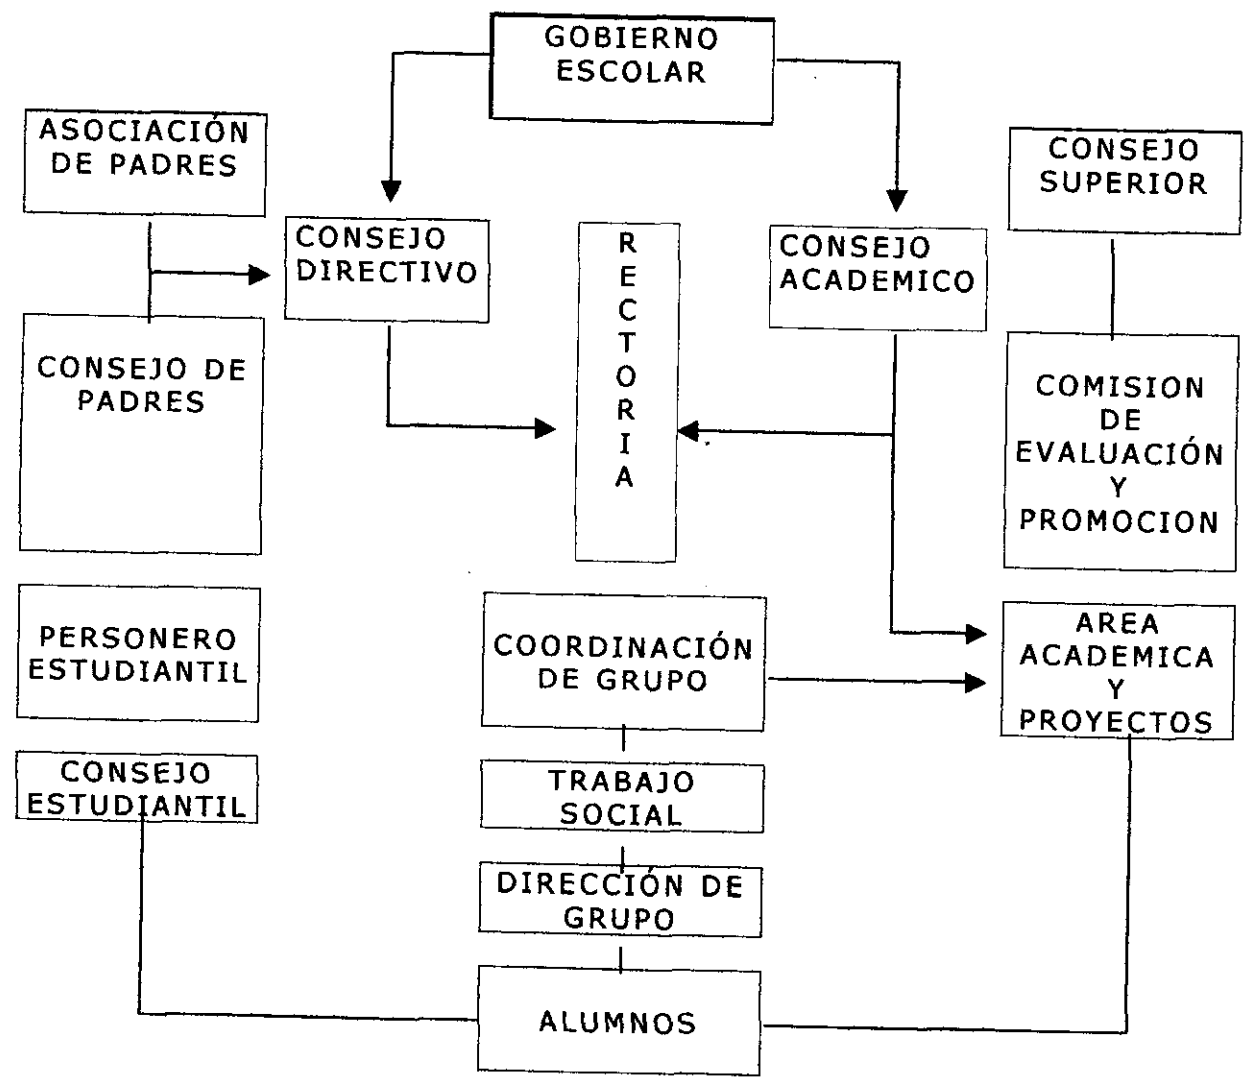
GOBIERNO ESCOLAR

ASOCIACIÓN DE PADRES

CONSEJO DIRECTIVO

RECTORIA

CONSEJO ACADEMICO

CONSEJO SUPERIOR

CONSEJO DE PADRES

COMISION DE EVALUACIÓN Y PROMOCION

PERSONERO ESTUDIANTIL

COORDINACIÓN DE GRUPO

AREA ACADEMICA Y PROYECTOS

CONSEJO ESTUDIANTIL

TRABAJO SOCIAL

DIRECCIÓN DE GRUPO

ALUMNOS